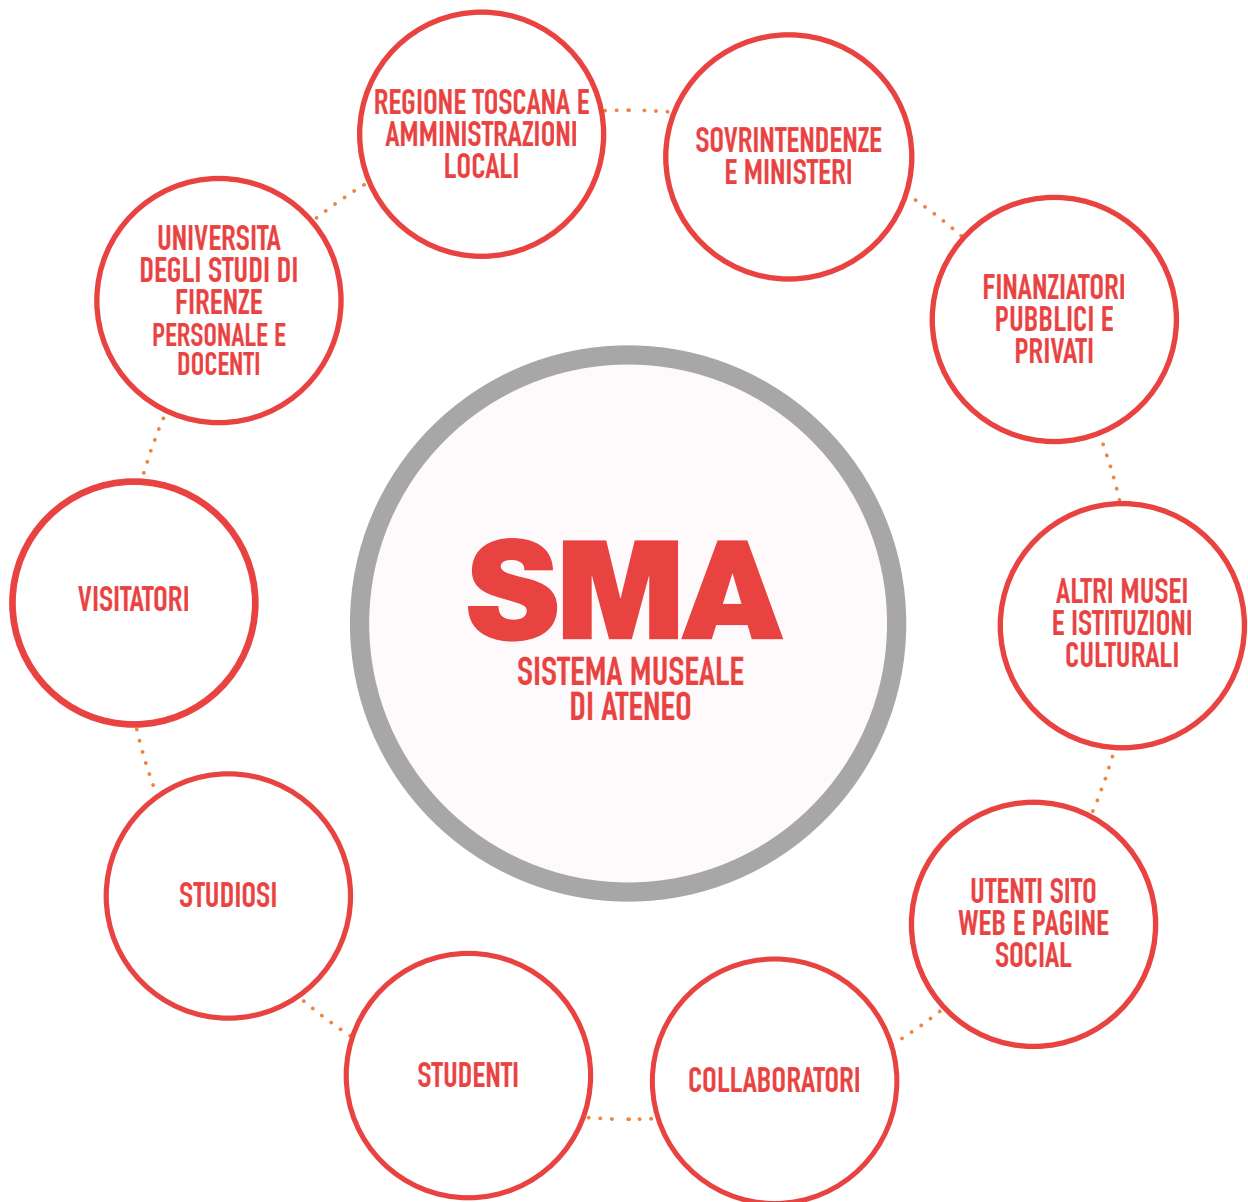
SMA
SISTEMA MUSEALE DI ATENEO

REGIONE TOSCANA E AMMINISTRAZIONI LOCALI

SOVRINTENDENZE E MINISTERI

FINANZIATORI PUBBLICI E PRIVATI

ALTRI MUSEI E ISTITUZIONI CULTURALI

UTENTI SITO WEB E PAGINE SOCIAL

COLLABORATORI

STUDENTI

STUDIOSI

VISITATORI

UNIVERSITA DEGLI STUDI DI FIRENZE PERSONALE E DOCENTI